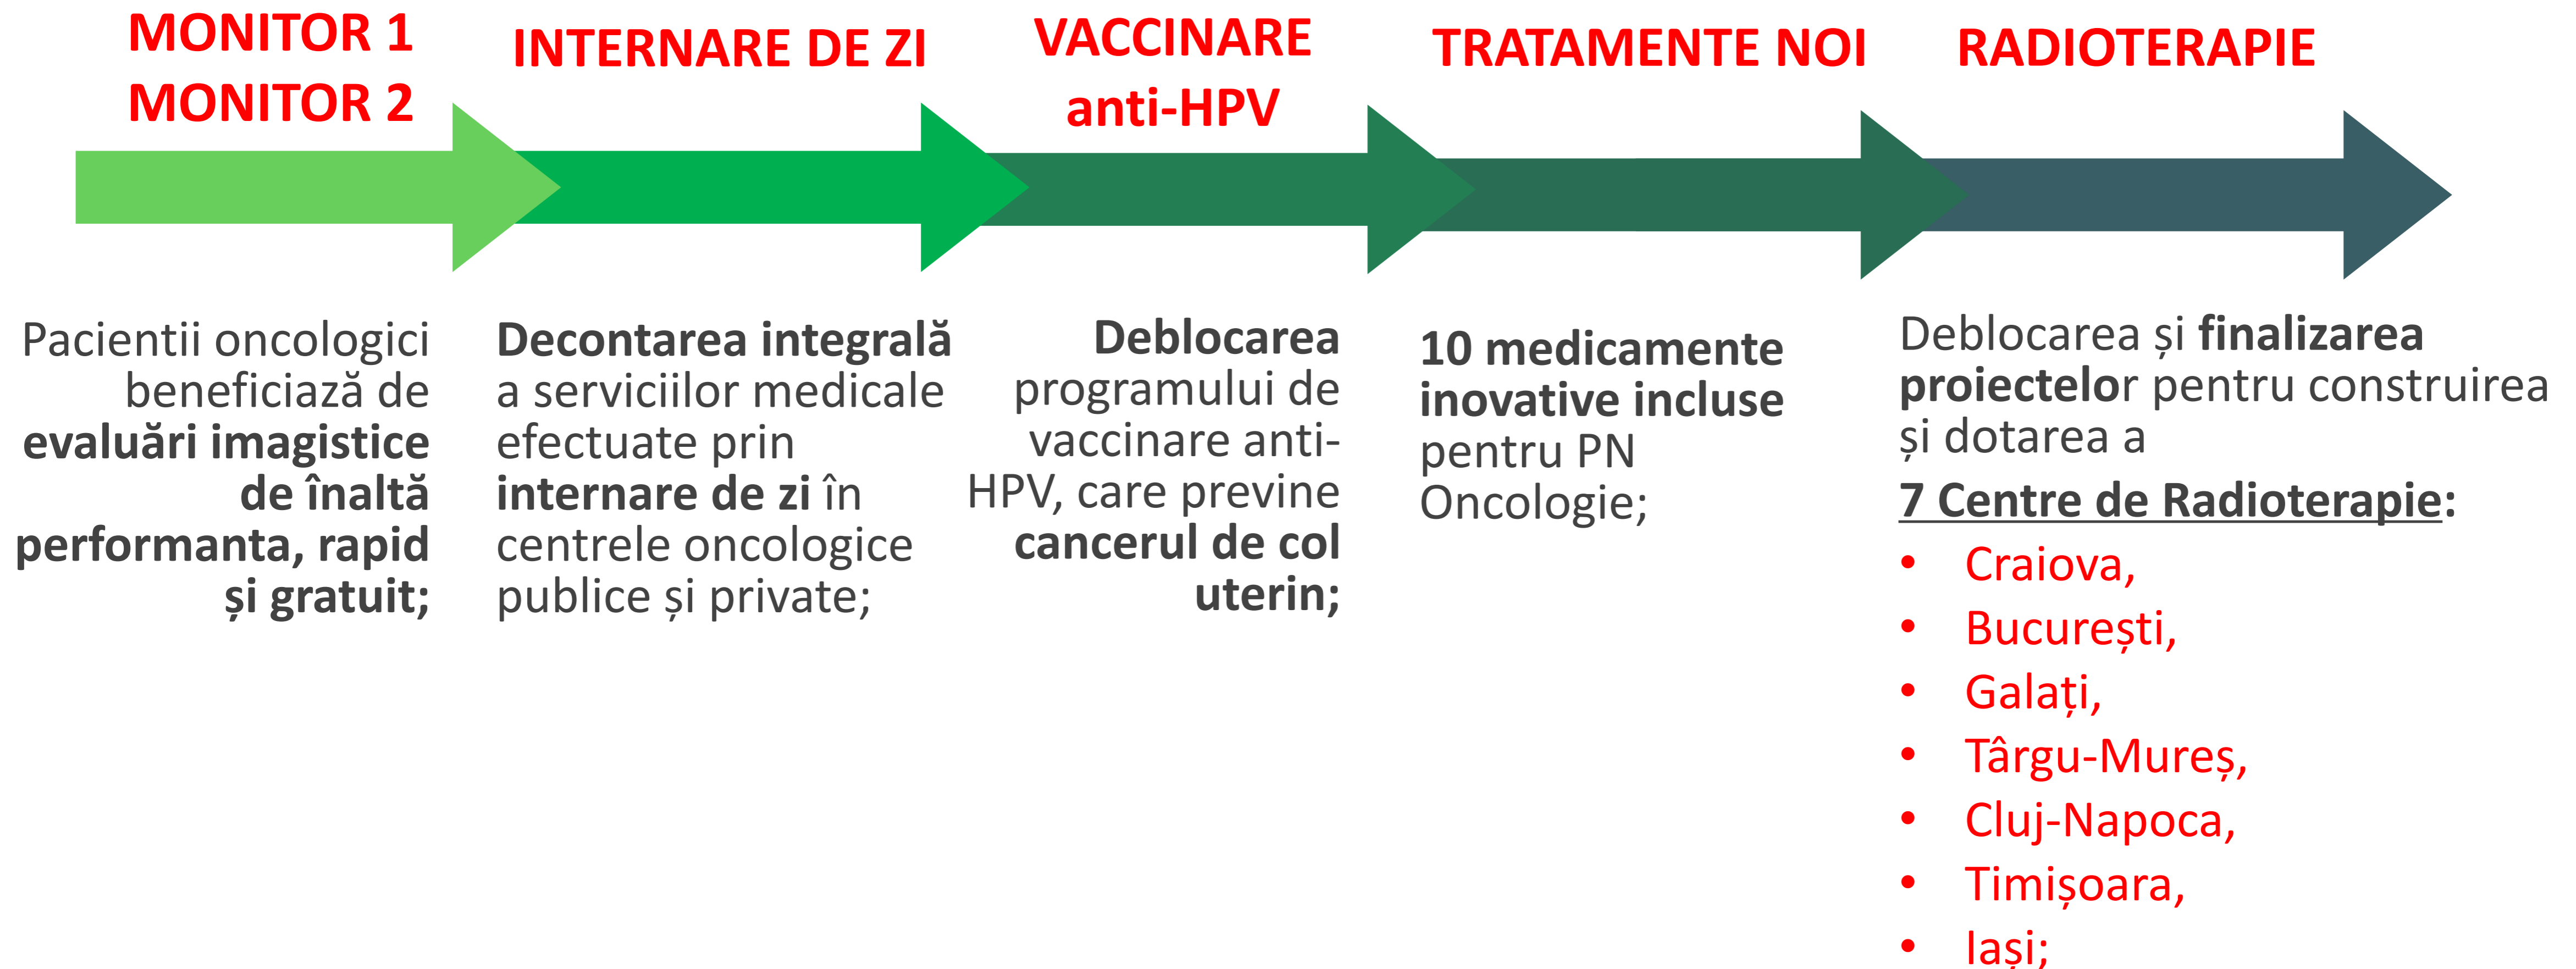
MONITOR 1
MONITOR 2

INTERNARE DE ZI

VACCINARE anti-HPV

TRATAMENTE NOI

RADIOTERAPIE

Pacientii oncologici beneficiază de **evaluări imagistice de înaltă performanta, rapid și gratuit;**

**Decontarea integrală** a serviciilor medicale efectuate prin **internare de zi** în centrele oncologice publice și private;

**Deblocarea** programului de vaccinare anti-HPV, care previne **cancerul de col uterin;**

**10 medicamente inovative incluse** pentru PN Oncologie;

Deblocarea și **finalizarea proiectelor** pentru construirea și dotarea a

**7 Centre de Radioterapie:**

- Craiova,
- București,
- Galați,
- Târgu-Mureș,
- Cluj-Napoca,
- Timișoara,
- Iași;